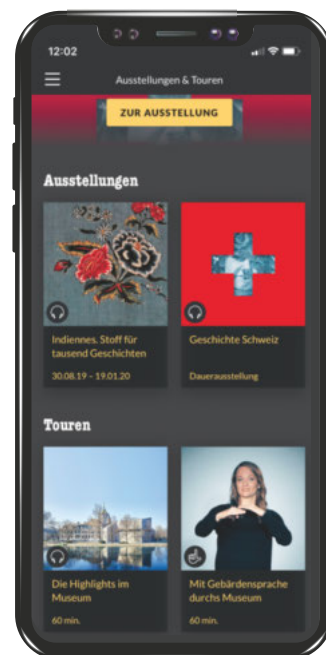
12:02

Ausstellungen & Touren

ZUR AUSSTELLUNG

Ausstellungen

Indiennes. Stoff für tausend Geschichten

30.08.19 - 19.01.20

Geschichte Schweiz

Dauerausstellung

Touren

Die Highlights im Museum

60 min.

Mit Gebärdensprache durchs Museum

60 min.